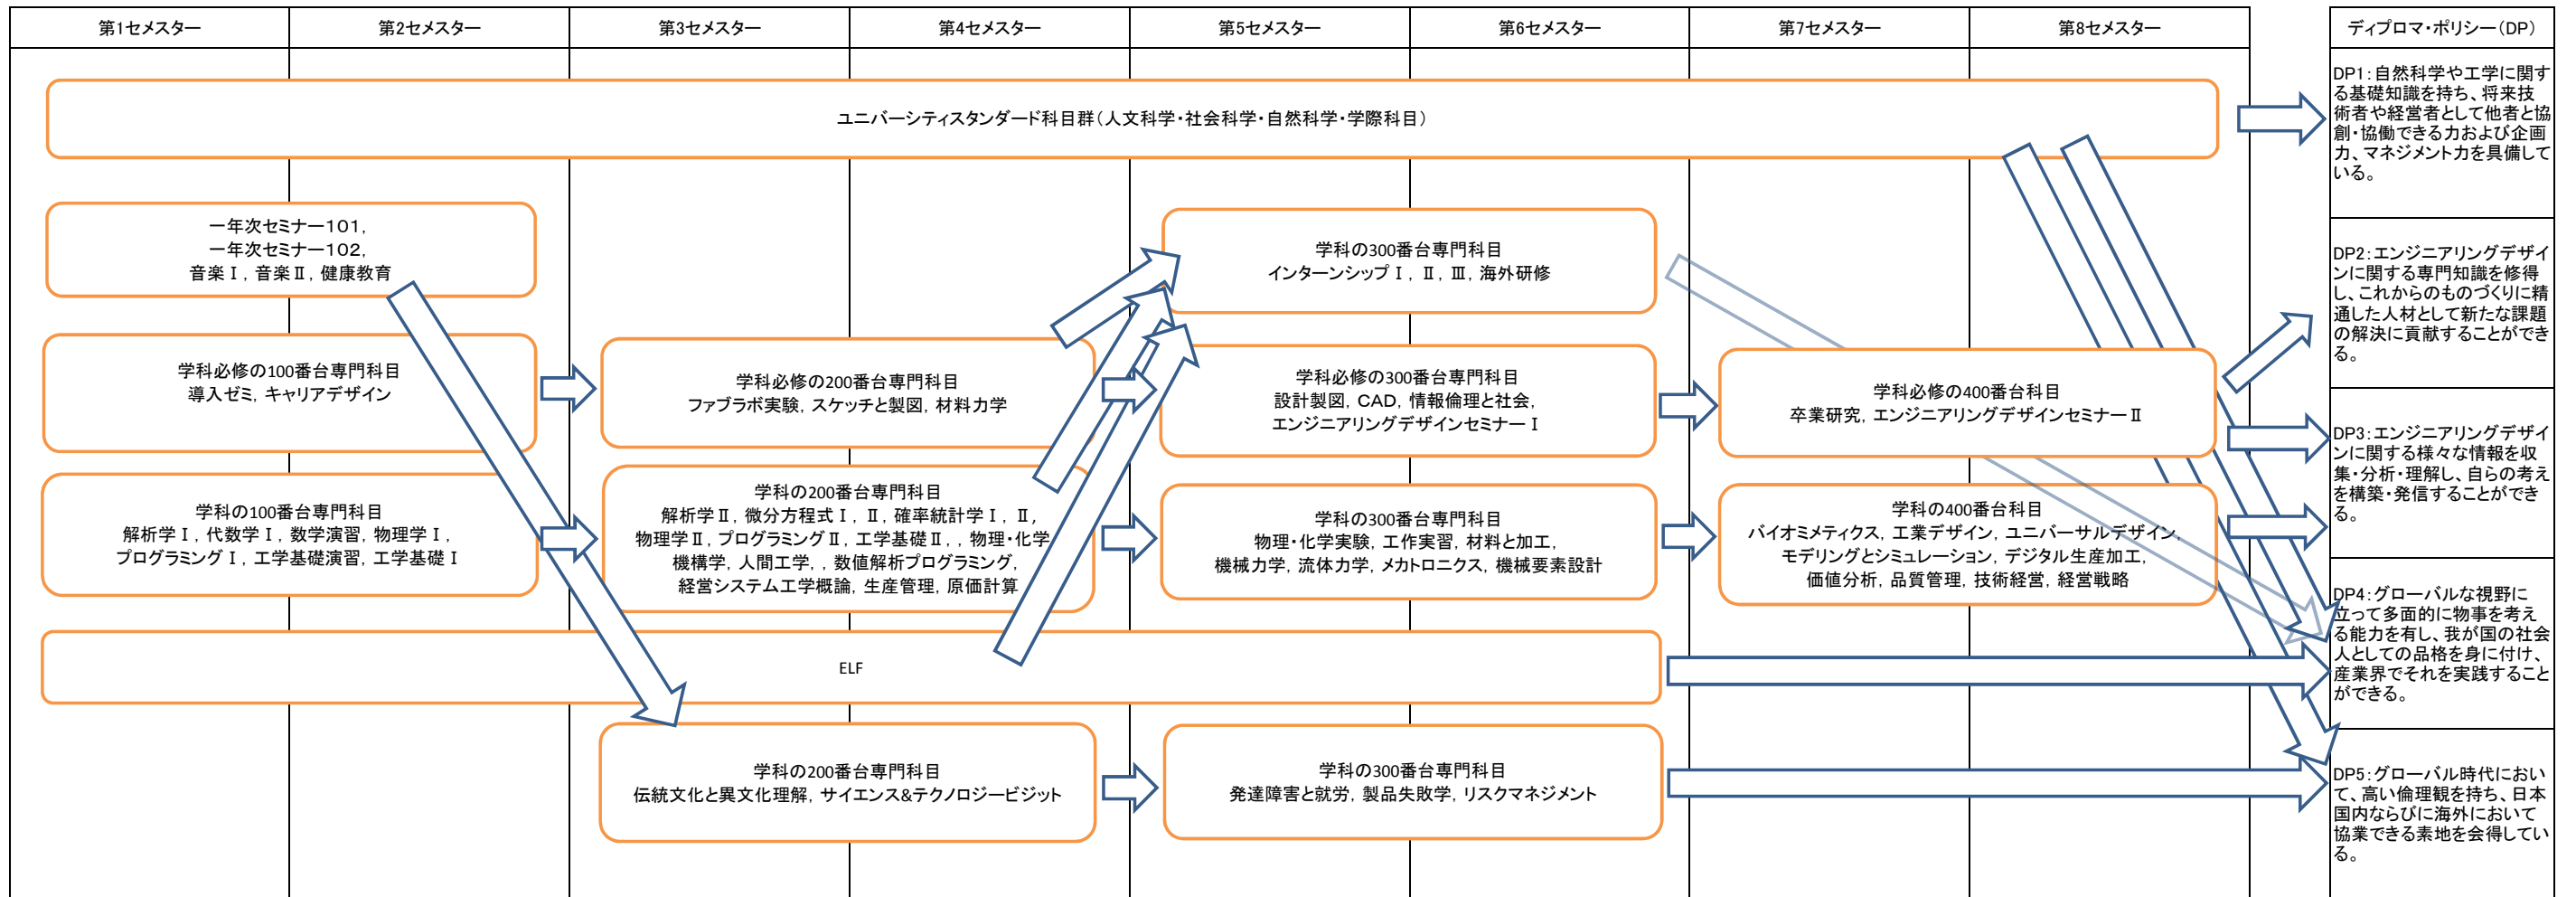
| 第1セメスター | 第2セメスター | 第3セメスター | 第4セメスター | 第5セメスター | 第6セメスター | 第7セメスター | 第8セメスター |
|---|---|---|---|---|---|---|---|

ディプロマ・ポリシー（DP）

ユニバーシティスタンダード科目群（人文科学・社会科学・自然科学・学際科目）

一年次セミナー101，一年次セミナー102，音楽Ⅰ，音楽Ⅱ，健康教育

学科必修の100番台専門科目
導入ゼミ，キャリアデザイン

学科の100番台専門科目
解析学Ⅰ，代数学Ⅰ，数学演習，物理学Ⅰ，プログラミングⅠ，工学基礎演習，工学基礎Ⅰ

学科必修の200番台専門科目
ファブラボ実験，スケッチと製図，材料力学

学科の200番台専門科目
解析学Ⅱ，微分方程式Ⅰ，Ⅱ，確率統計学Ⅰ，Ⅱ，物理学Ⅱ，プログラミングⅡ，工学基礎Ⅱ，，物理・化学機構学，人間工学，，数値解析プログラミング，経営システム工学概論，生産管理，原価計算

学科の300番台専門科目
インターンシップⅠ，Ⅱ，Ⅲ，海外研修

学科必修の300番台専門科目
設計製図，CAD，情報倫理と社会，エンジニアリングデザインセミナーⅠ

学科の300番台専門科目
物理・化学実験，工作実習，材料と加工，機械力学，流体力学，メカトロニクス，機械要素設計

学科必修の400番台科目
卒業研究，エンジニアリングデザインセミナーⅡ

学科の400番台科目
バイオミメティクス，工業デザイン，ユニバーサルデザイン，モデリングとシミュレーション，デジタル生産加工，価値分析，品質管理，技術経営，経営戦略

ELF

学科の200番台専門科目
伝統文化と異文化理解，サイエンス&テクノロジービジット

学科の300番台専門科目
発達障害と就労，製品失敗学，リスクマネジメント

DP1：自然科学や工学に関する基礎知識を持ち、将来技術者や経営者として他者と協創・協働できる力および企画力、マネジメント力を具備している。

DP2：エンジニアリングデザインに関する専門知識を修得し、これからのものづくりに精通した人材として新たな課題の解決に貢献することができる。

DP3：エンジニアリングデザインに関する様々な情報を収集・分析・理解し、自らの考えを構築・発信することができる。

DP4：グローバルな視野に立って多面的に物事を考える能力を有し，我が国の社会人としての品格を身に付け、産業界でそれを実践することができる。

DP5：グローバル時代において、高い倫理観を持ち、日本国内ならびに海外において協業できる素地を会得している。